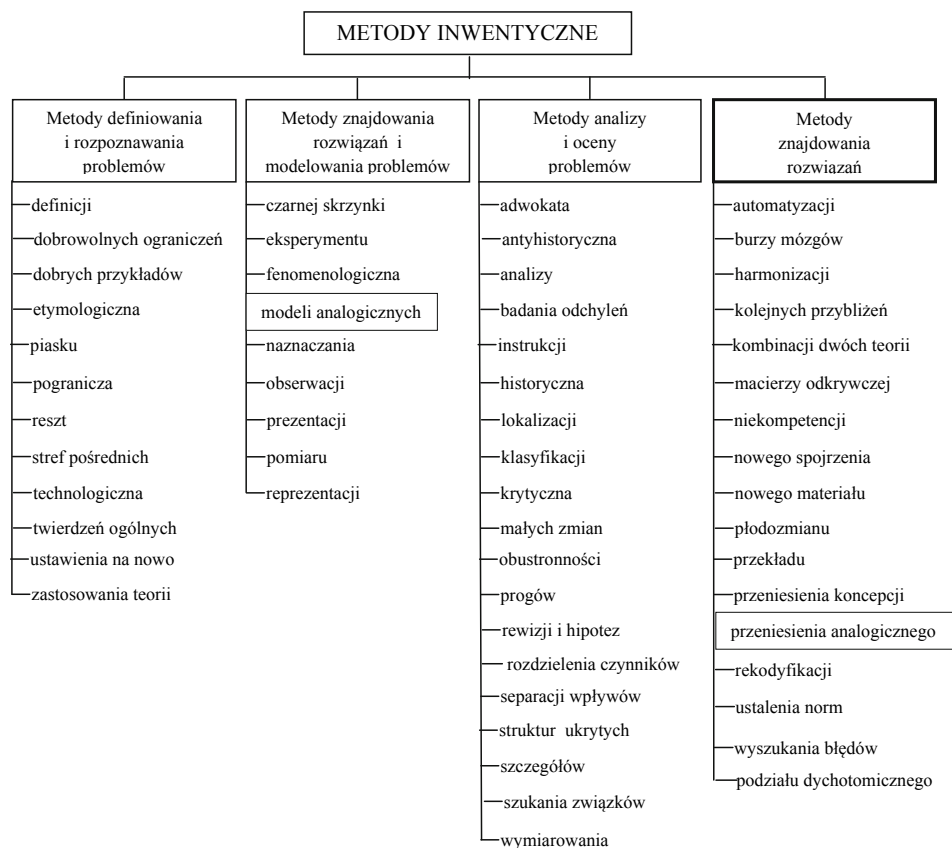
METODY INWENTYCZNE

Metody definiowania i rozpoznawania problemów

definicji
dobrowolnych ograniczeń
dobrych przykładów
etymologiczna
piasku
pogranicza
reszt
stref pośrednich
technologiczna
twierdzeń ogólnych
ustawienia na nowo
zastosowania teorii

Metody znajdowania rozwiązań i modelowania problemów

czarnej skrzynki
eksperymentu
fenomenologiczna
modeli analogicznych
naznaczania
obserwacji
prezentacji
pomiaru
reprezentacji

Metody analizy i oceny problemów

adwokata
antyhistoryczna
analizy
badania odchyleń
instrukcji
historyczna
lokalizacji
klasyfikacji
krytyczna
małych zmian
obustronności
progów
rewizji i hipotez
rozdzielenia czynników
separacji wpływów
struktur ukrytych
szczegółów
szukania związków
wymiarowania

Metody znajdowania rozwiązań

automatyzacji
burzy mózgów
harmonizacji
kolejnych przybliżeń
kombinacji dwóch teorii
macierzy odkrywczej
niekompetencji
nowego spojrzenia
nowego materiału
płodozmianu
przekładu
przeniesienia koncepcji
przeniesienia analogicznego
rekodyfikacji
ustalenia norm
wyszukania błędów
podziału dychotomicznego